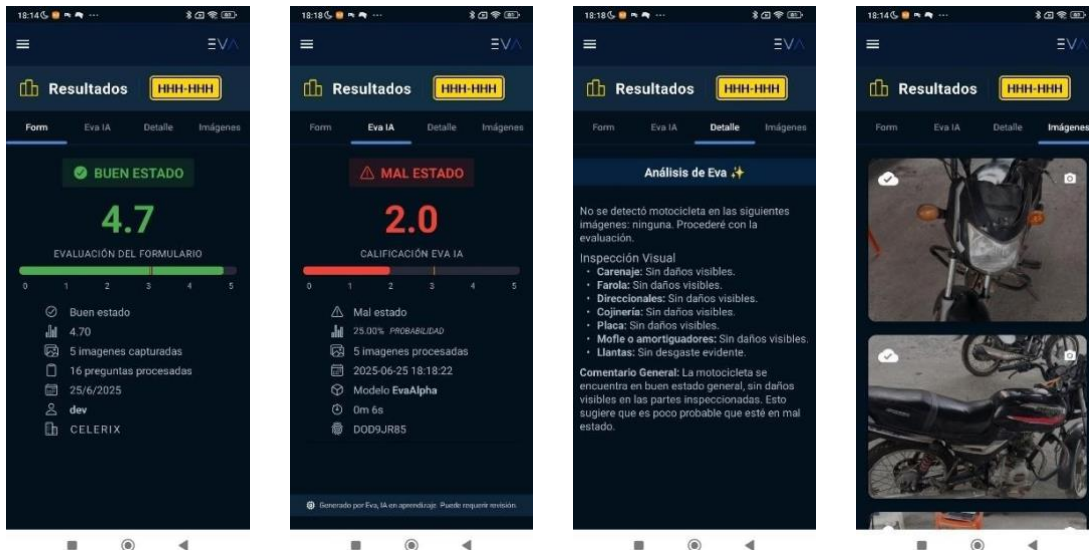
18:14

EVA

Resultados HHH-HHH

Form Eva IA Detalle Imágenes

BUEN ESTADO

4.7

EVALUACIÓN DEL FORMULARIO

0 1 2 3 4 5

Buen estado
4.70
5 imagenes capturadas
16 preguntas procesadas
25/6/2025
dev
CELERIX

18:18

EVA

Resultados HHH-HHH

Form Eva IA Detalle Imágenes

MAL ESTADO

2.0

CALIFICACIÓN EVA IA

0 1 2 3 4 5

Mal estado
25.00% PROBABILIDAD
5 imagenes procesadas
2025-06-25 18:18:22
Modelo EvaAlpha
0m 6s
DOD9JR85

Generado por Eva, IA en aprendizaje. Puede requerir revisión.

18:18

EVA

Resultados HHH-HHH

Form Eva IA Detalle Imágenes

Análisis de Eva ✨

No se detectó motocicleta en las siguientes imágenes: ninguna. Procederé con la evaluación.

Inspección Visual
• Carenaje: Sin daños visibles.
• Farola: Sin daños visibles.
• Direccionales: Sin daños visibles.
• Cojinería: Sin daños visibles.
• Placa: Sin daños visibles.
• Mofle o amortiguadores: Sin daños visibles.
• Llantas: Sin desgaste evidente.

Comentario General: La motocicleta se encuentra en buen estado general, sin daños visibles en las partes inspeccionadas. Esto sugiere que es poco probable que esté en mal estado.

18:14

EVA

Resultados HHH-HHH

Form Eva IA Detalle Imágenes